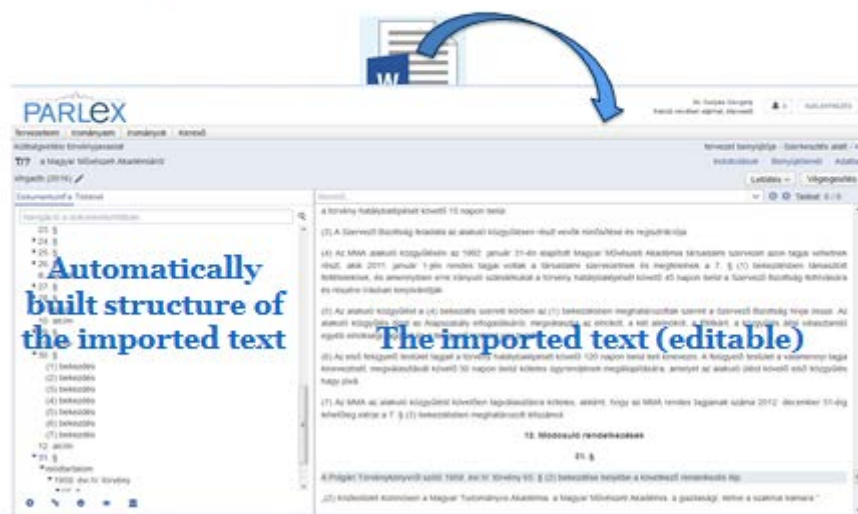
PARLEX

Automatically built structure of the imported text

The imported text (editable)

Tervezeteim | Irományaim | Irományok | Kereső

T/7 a Magyar Művészeti Akadémiáról

Letöltés | Véglegesítés

Dokumentumfa | Tételek

24. §
25. §
26. §
27. §
30. §
(1) bekezdés
(2) bekezdés
(3) bekezdés
(4) bekezdés
(5) bekezdés
(6) bekezdés
(7) bekezdés
31. §

a törvény hatálybalépését követő 15 napon belül.

(3) A Szervező Bizottság feladata az alakuló közgyűlésen részt vevők minősítése és regisztrációja.

(4) Az MMA alakuló közgyűlésén az 1992. január 31-én alapított Magyar Művészeti Akadémia társasági szervezet azon tagjai vehetnek részt, akik 2011. január 1-jén rendes tagjai voltak a társaságnak és megfelelnek a 7. § (1) bekezdésében foglalt feltételeknek, és amennyiben erre irányuló szándékukat a törvény hatálybalépését követő 45 napon belül a Szervező Bizottság felé jelezték.

(5) Az alakuló közgyűlést a (4) bekezdés szerinti körben az (1) bekezdésben meghatározottak szerint a Szervező Bizottság hívja össze.

(6) Az első felügyelő testület tagjait a törvény hatálybalépését követő 120 napon belül kell kinevezni.

(7) Az MMA az alakuló közgyűlést követően tagválasztásra köteles, akként, hogy az MMA rendes tagjainak száma 2012. december 31-ig lehetőleg elérje a 7. § (2) bekezdésében meghatározott létszámot.

12. Módosuló rendelkezések

31. §

A Polgári Törvénykönyvről szóló 1959. évi IV. törvény 65. § (2) bekezdése helyébe a következő rendelkezés lép:

„(2) Kizárólag Köztestület a Magyar Tudományos Akadémia, a Magyar Művészeti Akadémia, a gazdasági, illetve a szakmai kamara.”